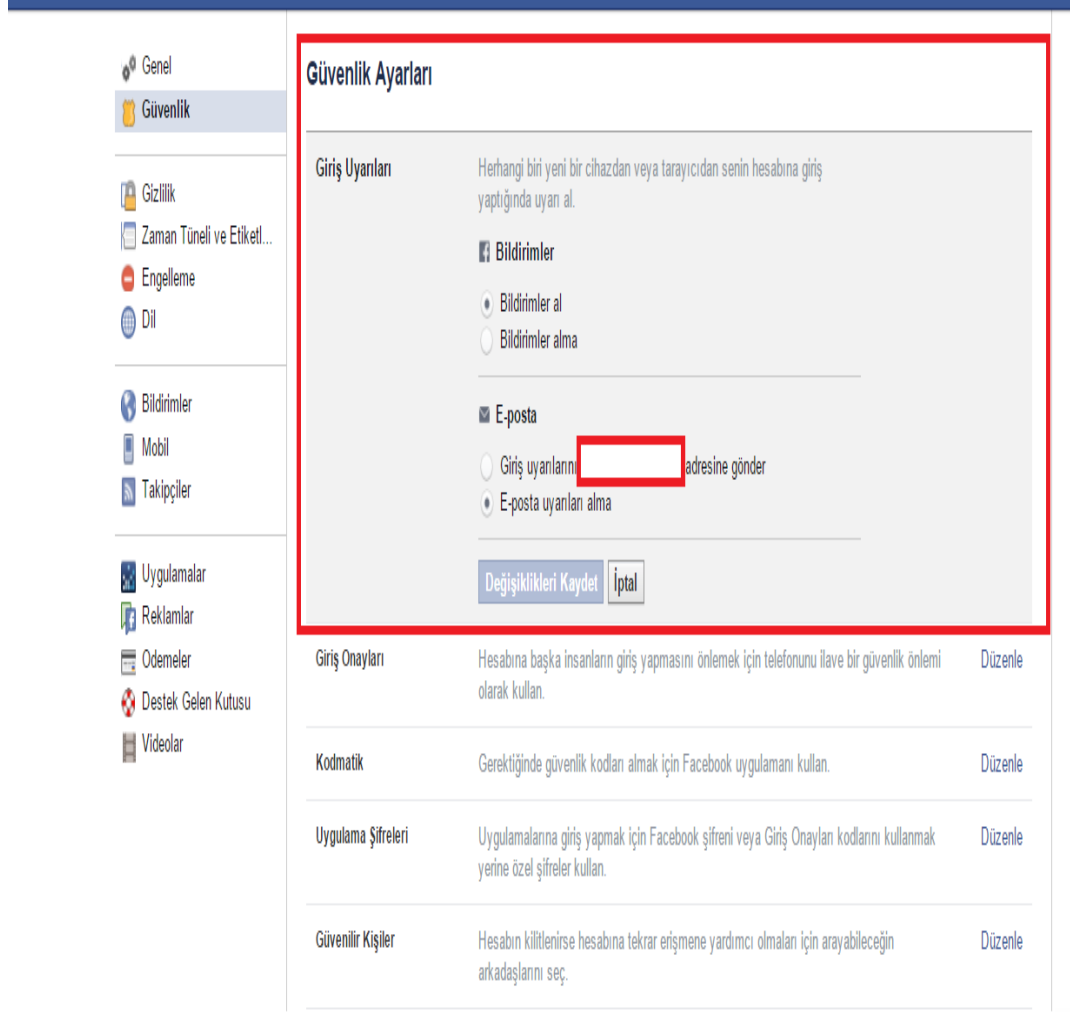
Genel
Güvenlik

Gizlilik
Zaman Tüneli ve Etiketl...
Engelleme
Dil

Bildirimler
Mobil
Takipçiler

Uygulamalar
Reklamlar
Ödemeler
Destek Gelen Kutusu
Videolar

Güvenlik Ayarları

Giriş Uyarıları

Herhangi biri yeni bir cihazdan veya tarayıcıdan senin hesabına giriş yaptığında uyarı al.

Bildirimler

Bildirimler al
Bildirimler alma

E-posta

Giriş uyarılarını adresine gönder
E-posta uyarıları alma

Değişiklikleri Kaydet İptal

| Giriş Onayları | Hesabına başka insanların giriş yapmasını önlemek için telefonunu ilave bir güvenlik önlemi olarak kullan. | Düzenle |
|---|---|---|
| Kodmatik | Gerektiğinde güvenlik kodları almak için Facebook uygulamanı kullan. | Düzenle |
| Uygulama Şifreleri | Uygulamalarına giriş yapmak için Facebook şifreni veya Giriş Onayları kodlarını kullanmak yerine özel şifreler kullan. | Düzenle |
| Güvenilir Kişiler | Hesabın kilitlenirse hesabına tekrar erişmene yardımcı olmaları için arayabileceğin arkadaşlarını seç. | Düzenle |